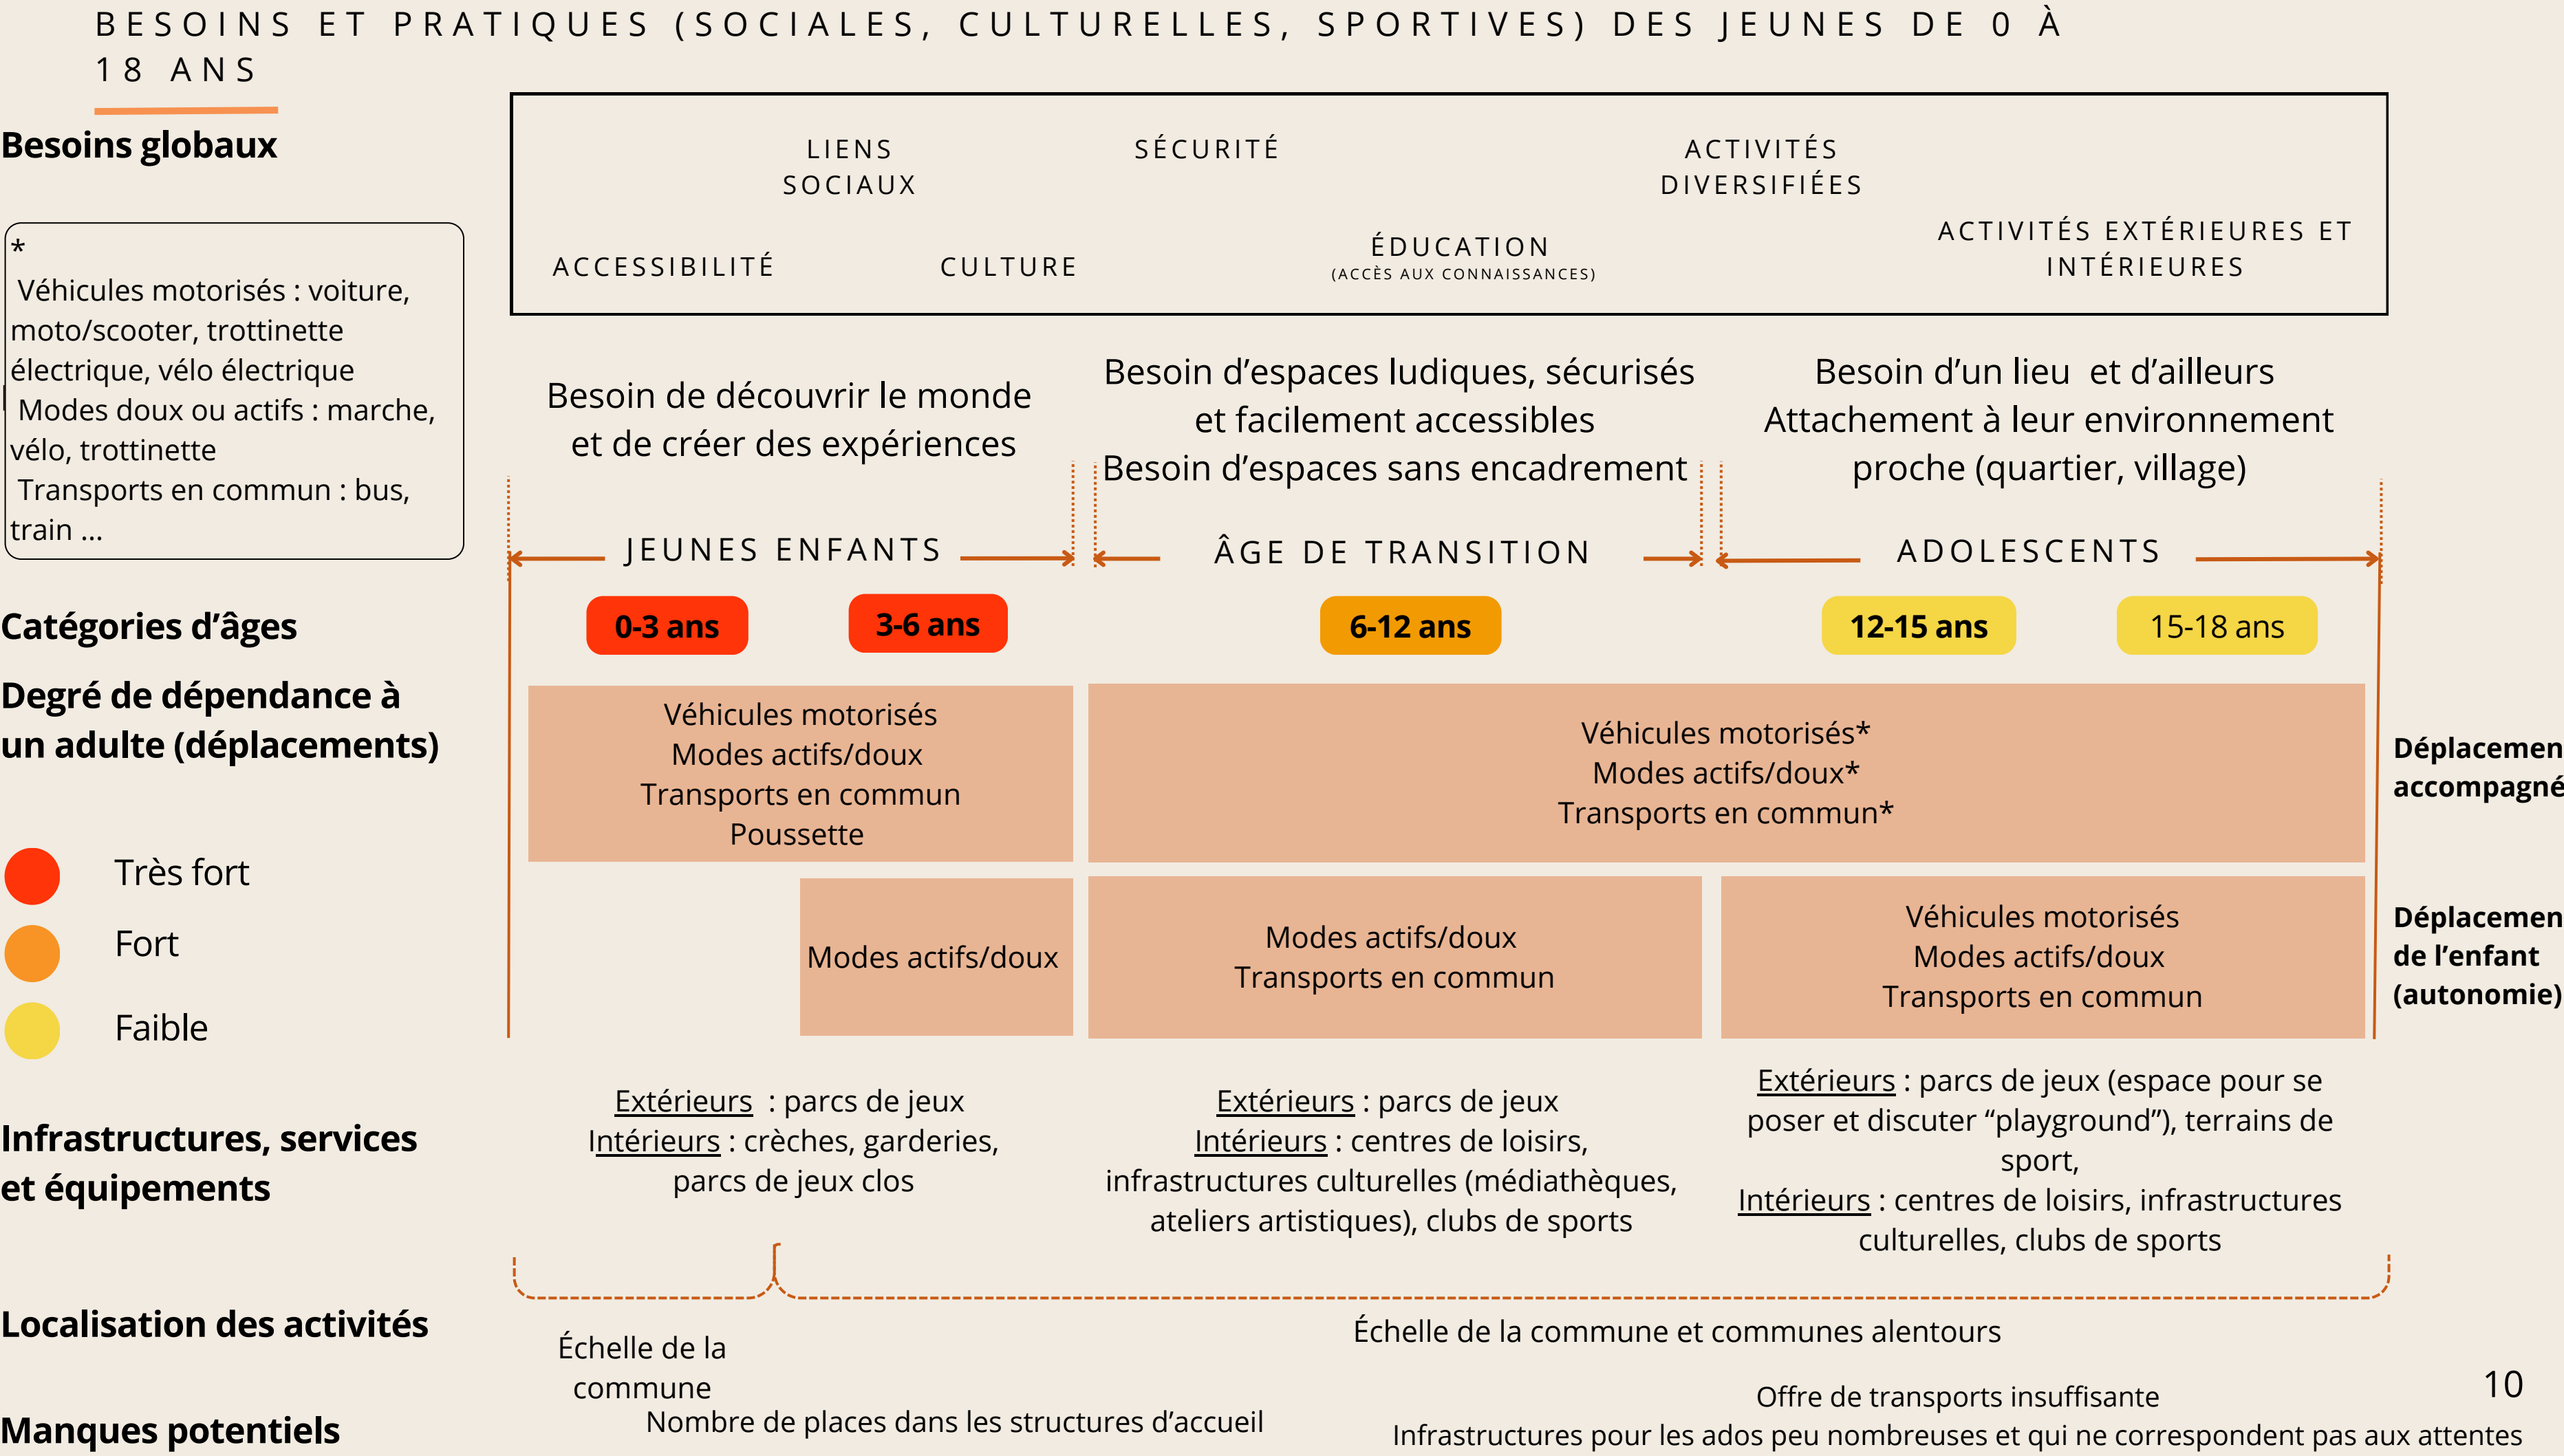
BESOINS ET PRATIQUES (SOCIALES, CULTURELLES, SPORTIVES) DES JEUNES DE 0 À 18 ANS

Besoins globaux

LIENS SOCIAUX
SÉCURITÉ
ACTIVITÉS DIVERSIFIÉES
ACCESSIBILITÉ
CULTURE
ÉDUCATION (ACCÈS AUX CONNAISSANCES)
ACTIVITÉS EXTÉRIEURES ET INTÉRIEURES

*
Véhicules motorisés : voiture, moto/scooter, trottinette électrique, vélo électrique
Modes doux ou actifs : marche, vélo, trottinette
Transports en commun : bus, train ...

Besoin de découvrir le monde et de créer des expériences

Besoin d'espaces ludiques, sécurisés et facilement accessibles
Besoin d'espaces sans encadrement

Besoin d'un lieu et d'ailleurs
Attachement à leur environnement proche (quartier, village)

JEUNES ENFANTS
ÂGE DE TRANSITION
ADOLESCENTS

Catégories d'âges
0-3 ans
3-6 ans
6-12 ans
12-15 ans
15-18 ans

Degré de dépendance à un adulte (déplacements)

Véhicules motorisés
Modes actifs/doux
Transports en commun
Poussette

Véhicules motorisés*
Modes actifs/doux*
Transports en commun*

Déplacemen accompagné

Modes actifs/doux

Modes actifs/doux
Transports en commun

Véhicules motorisés
Modes actifs/doux
Transports en commun

Déplacemen de l'enfant (autonomie)

Très fort
Fort
Faible

Infrastructures, services et équipements

Extérieurs : parcs de jeux
Intérieurs : crèches, garderies, parcs de jeux clos

Extérieurs : parcs de jeux
Intérieurs : centres de loisirs, infrastructures culturelles (médiathèques, ateliers artistiques), clubs de sports

Extérieurs : parcs de jeux (espace pour se poser et discuter "playground"), terrains de sport,
Intérieurs : centres de loisirs, infrastructures culturelles, clubs de sports

Localisation des activités

Échelle de la commune

Échelle de la commune et communes alentours

Manques potentiels

Nombre de places dans les structures d'accueil

Offre de transports insuffisante
Infrastructures pour les ados peu nombreuses et qui ne correspondent pas aux attentes

10